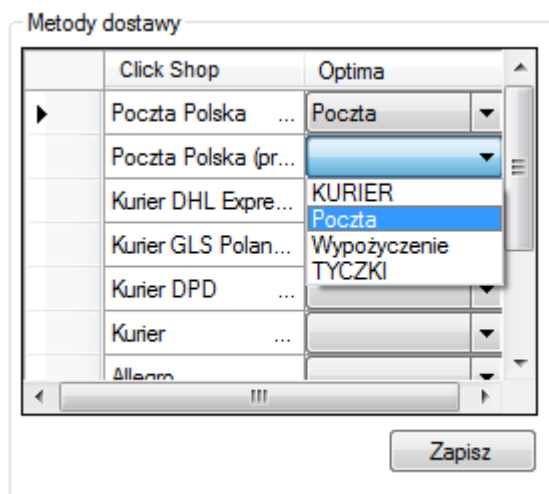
Metody dostawy

| | Click Shop | Optima |
|---|---|---|
| ▶ | Poczta Polska ... | Poczta |
| | Poczta Polska (pr... | |
| | Kurier DHL Expre... | KURIER |
| | Kurier GLS Polan... | Poczta |
| | Kurier DPD ... | Wypożyczenie |
| | Kurier ... | TYCZKI |
| | Allegro | |

Zapisz